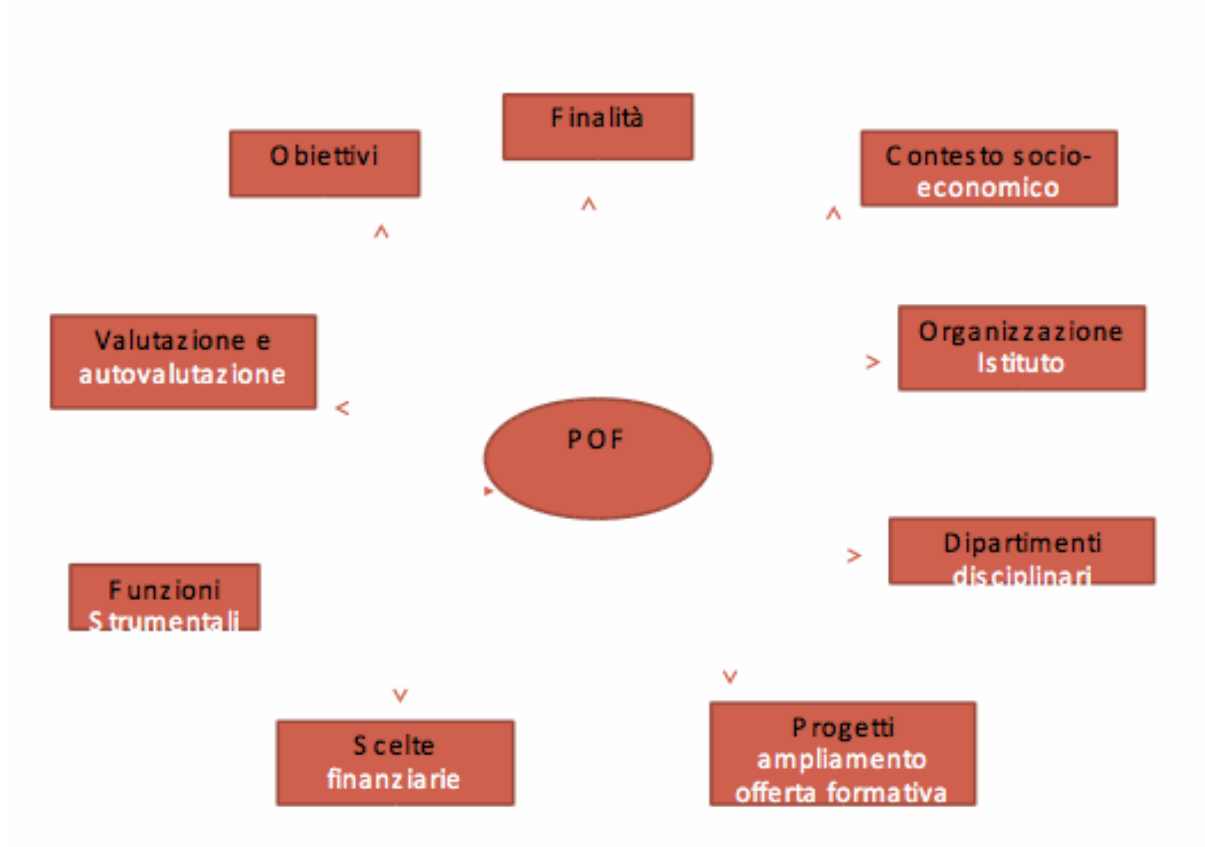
Finalità

Obiettivi

Contesto socio-economico

Organizzazione Istituto

Valutazione e autovalutazione

POF

Dipartimenti disciplinari

Funzioni Strumentali

Scelte finanziarie

Progetti ampliamento offerta formativa